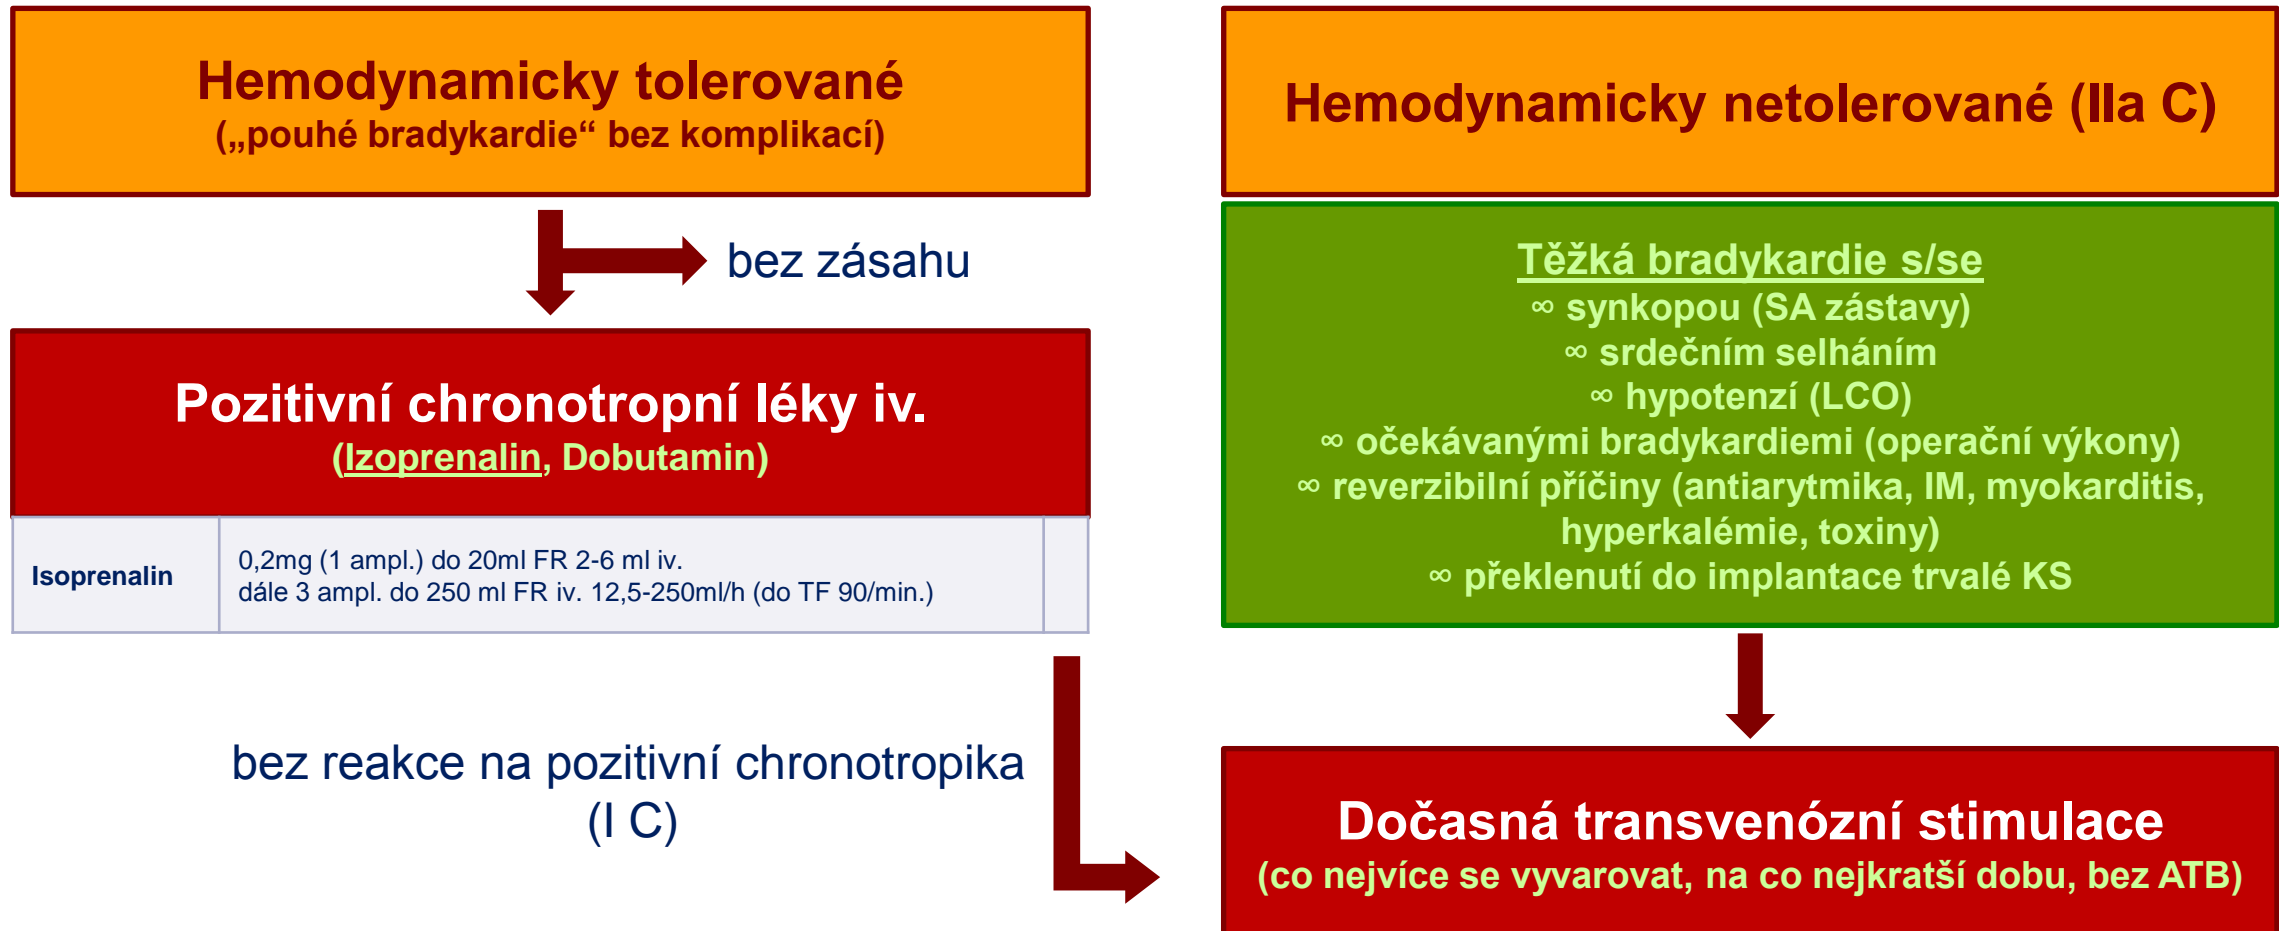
Hemodynamicky tolerované
(„pouhé bradykardie“ bez komplikací)

bez zásahu

Pozitivní chronotropní léky iv.
(Izoprenalin, Dobutamin)

| Isoprenalin | 0,2mg (1 ampl.) do 20ml FR 2-6 ml iv. dále 3 ampl. do 250 ml FR iv. 12,5-250ml/h (do TF 90/min.) |
|---|---|

bez reakce na pozitivní chronotropika (I C)

Hemodynamicky netolerované (IIa C)

Těžká bradykardie s/se
∞ synkopou (SA zástavy)
∞ srdečním selháním
∞ hypotenzí (LCO)
∞ očekávanými bradykardiemi (operační výkony)
∞ reverzibilní příčiny (antiarytmika, IM, myokarditis, hyperkalémie, toxiny)
∞ překlenutí do implantace trvalé KS

Dočasná transvenózní stimulace
(co nejvíce se vyvarovat, na co nejkratší dobu, bez ATB)